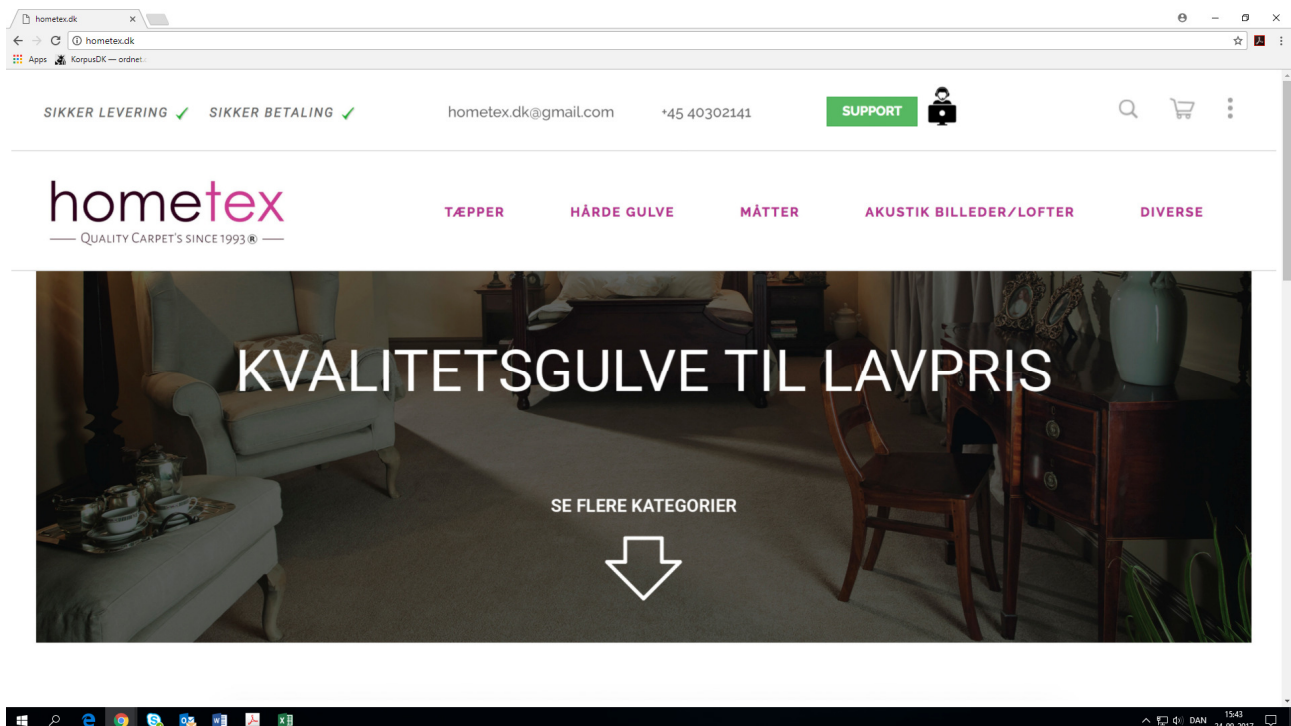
hometex.dk
hometex.dk
Apps KorpusDK — ordnet

SIKKER LEVERING ✓ SIKKER BETALING ✓ hometex.dk@gmail.com +45 40302141 SUPPORT

hometex
QUALITY CARPET'S SINCE 1993®

TÆPPER HÅRDE GULVE MÅTTER AKUSTIK BILLEDER/LOFTER DIVERSE

KVALITETSGULVE TIL LAVPRIS

SE FLERE KATEGORIER

DAN 15:43 24-09-2017